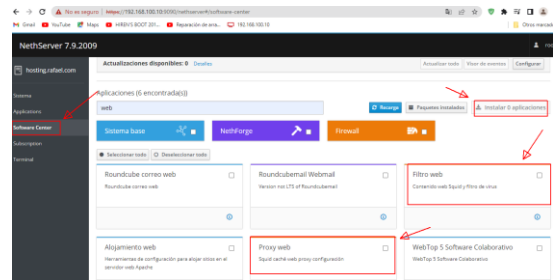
No es seguro | https://192.168.100.10:9090/nethserver#/software-center

Gmail YouTube Maps HIREN'S BOOT 201... Reparación de arra... 192.168.100.10 Otros marcad

NethServer 7.9.2009

hosting.rafael.com

Sistema
Applications
Software Center
Subscription
Terminal

Actualizaciones disponibles: 0 Detalles

Actualizar todo Visor de eventos Configurar

Aplicaciones (6 encontrada(s))

web

Recargar Paquetes instalados Instalar 0 aplicaciones

Sistema base

NethForge

Firewall

Seleccionar todo Deseleccionar todo

Roundcube correo web
Roundcube correo web

Roundcubemail Webmail
Version nín LTS of Roundcubemail

Filtro web
Contenido web Squid y Filtro de virus

Alojamiento web
Herramientas de configuración para alojar sitios en el servidor web Apache

Proxy web
Squid caché web proxy configuración

WebTop 5 Software Colaborativo
WebTop 5 Software Colaborativo